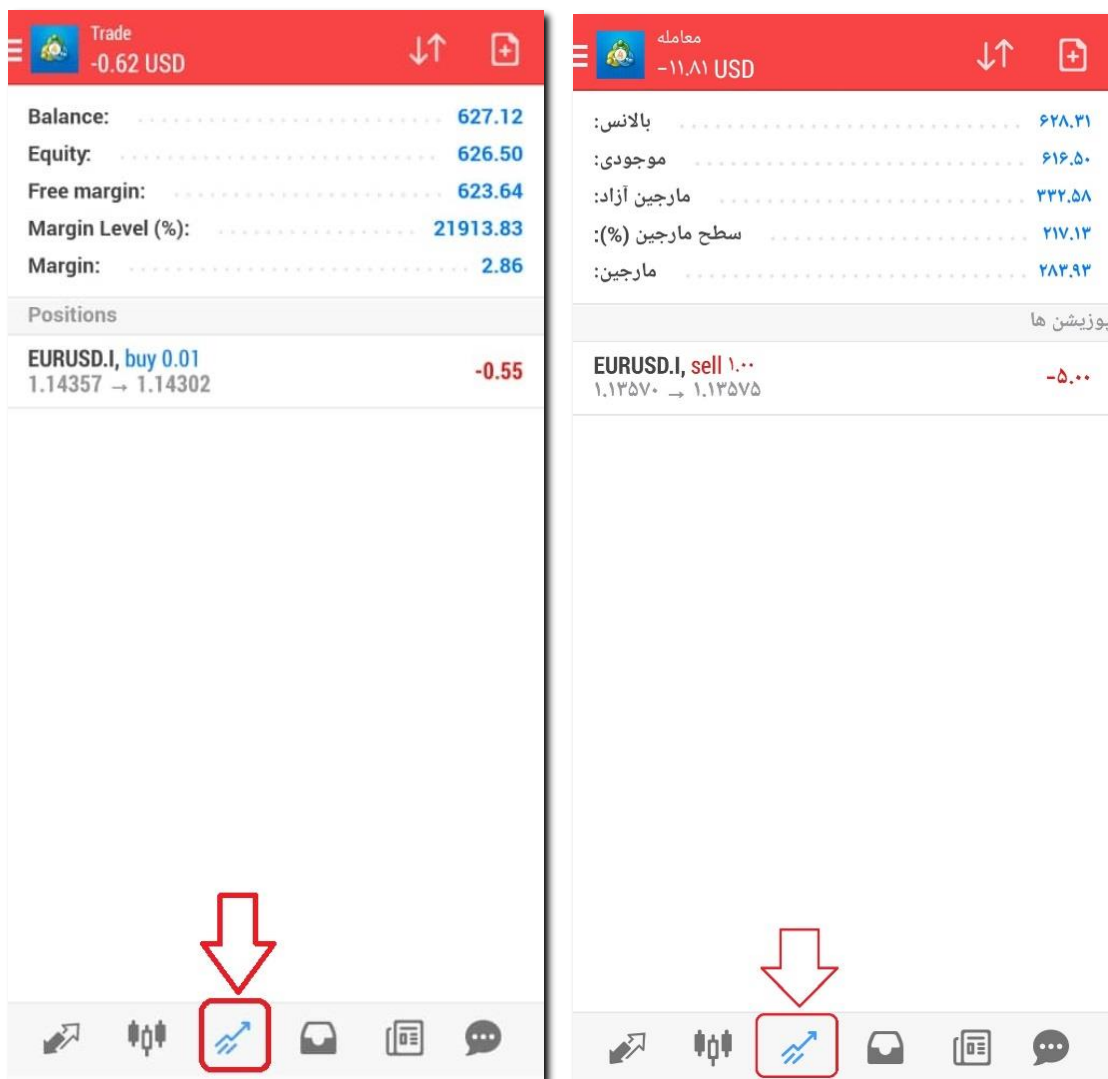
Trade
-0.62 USD

Balance: 627.12
Equity: 626.50
Free margin: 623.64
Margin Level (%): 21913.83
Margin: 2.86

Positions

EURUSD.I, buy 0.01
1.14357 → 1.14302
-0.55

معامله
-۱۱.۸۱ USD

بالانس: ۶۲۸.۳۱
موجودی: ۶۱۶.۵۰
مارجین آزاد: ۳۳۲.۵۸
سطح مارجین (%): ۲۱۷.۱۳
مارجین: ۲۸۳.۹۳

پوزیشن ها

EURUSD.I, sell ۱.۰۰
۱.۱۳۵۷۰ → ۱.۱۳۵۷۵
-۵.۰۰